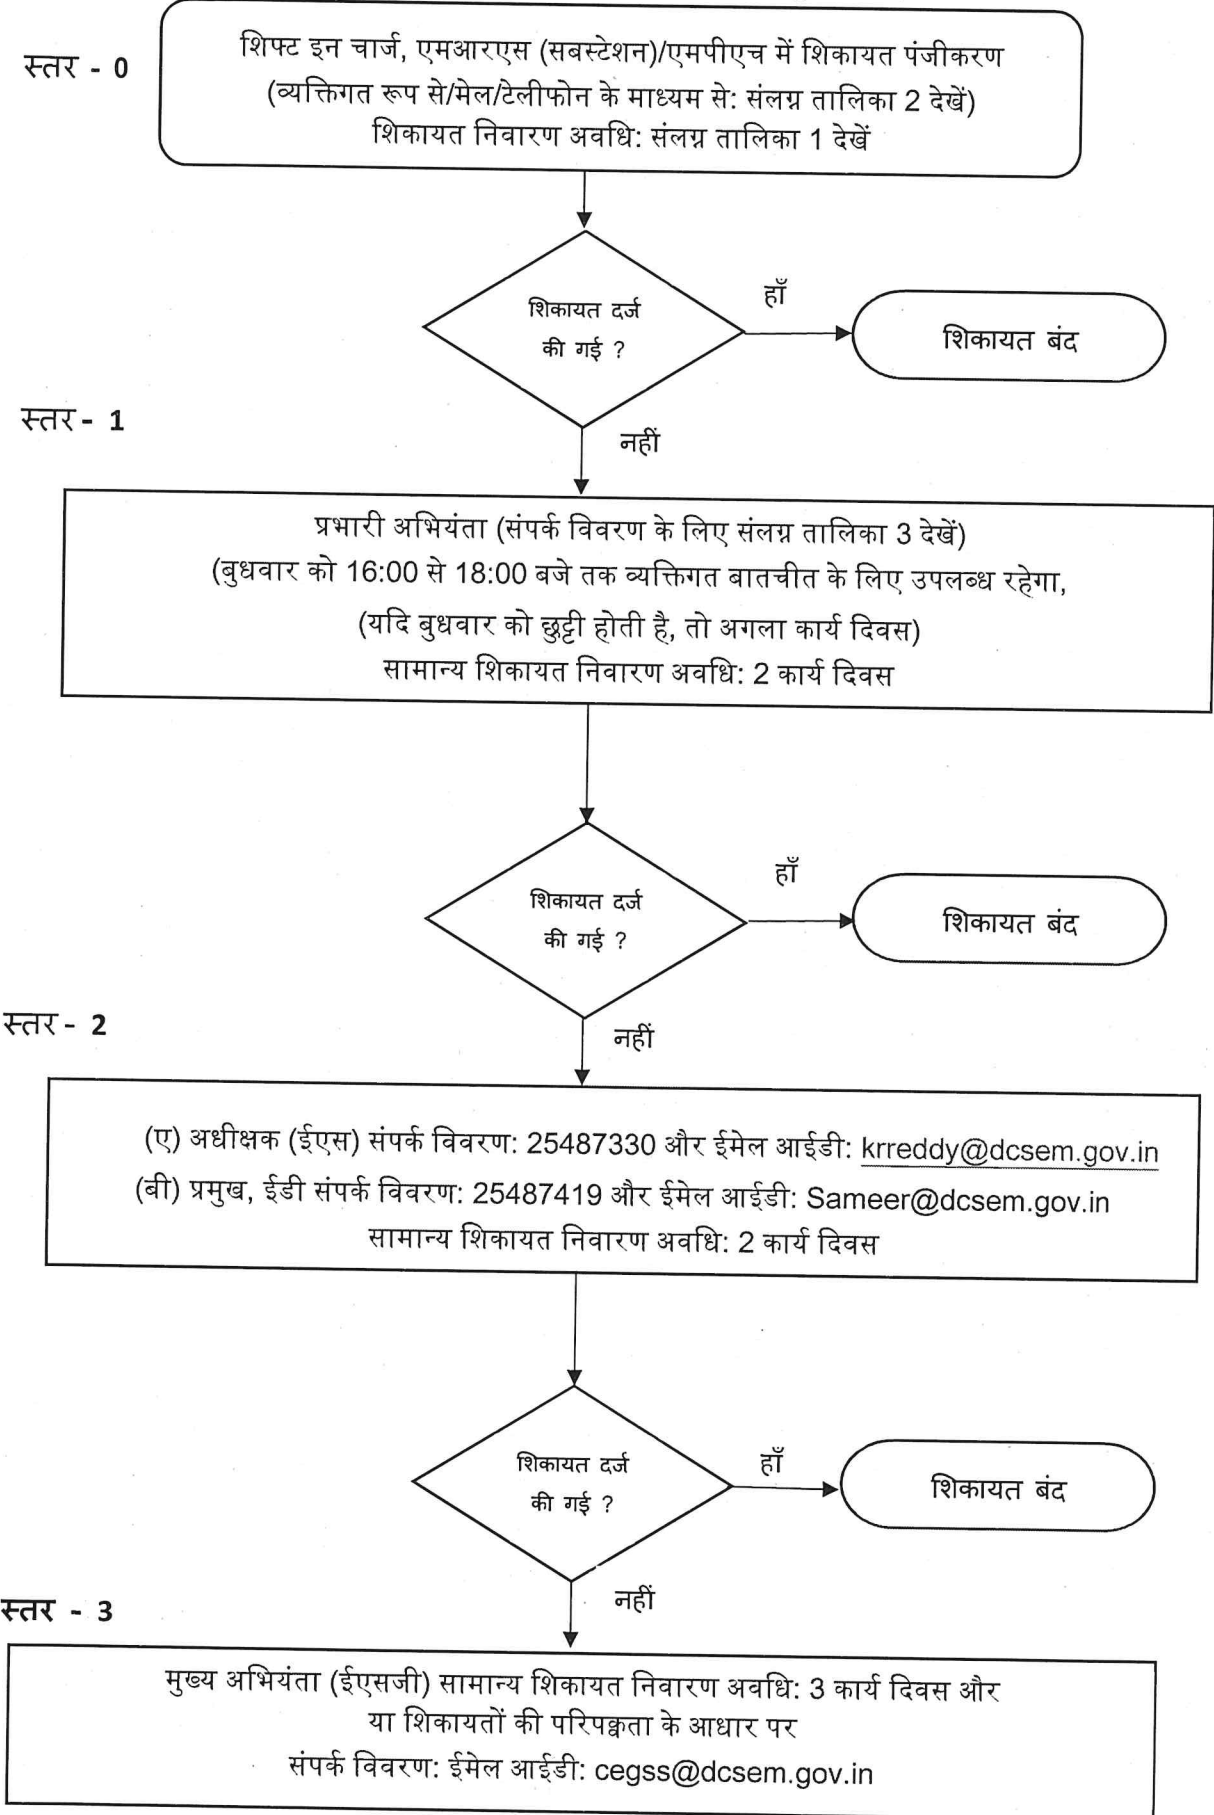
स्तर - 0

शिफ्ट इन चार्ज, एमआरएस (सबस्टेशन)/एमपीएच में शिकायत पंजीकरण
(व्यक्तिगत रूप से/मेल/टेलीफोन के माध्यम से: संलग्न तालिका 2 देखें)
शिकायत निवारण अवधि: संलग्न तालिका 1 देखें

शिकायत दर्ज की गई ?

हाँ

शिकायत बंद

स्तर - 1

नहीं

प्रभारी अभियंता (संपर्क विवरण के लिए संलग्न तालिका 3 देखें)
(बुधवार को 16:00 से 18:00 बजे तक व्यक्तिगत बातचीत के लिए उपलब्ध रहेगा,
(यदि बुधवार को छुट्टी होती है, तो अगला कार्य दिवस)
सामान्य शिकायत निवारण अवधि: 2 कार्य दिवस

शिकायत दर्ज की गई ?

हाँ

शिकायत बंद

स्तर - 2

नहीं

(ए) अधीक्षक (ईएस) संपर्क विवरण: 25487330 और ईमेल आईडी: krreddy@dcsem.gov.in
(बी) प्रमुख, ईडी संपर्क विवरण: 25487419 और ईमेल आईडी: Sameer@dcsem.gov.in
सामान्य शिकायत निवारण अवधि: 2 कार्य दिवस

शिकायत दर्ज की गई ?

हाँ

शिकायत बंद

स्तर - 3

नहीं

मुख्य अभियंता (ईएसजी) सामान्य शिकायत निवारण अवधि: 3 कार्य दिवस और
या शिकायतों की परिपक्वता के आधार पर
संपर्क विवरण: ईमेल आईडी: cegss@dcsem.gov.in